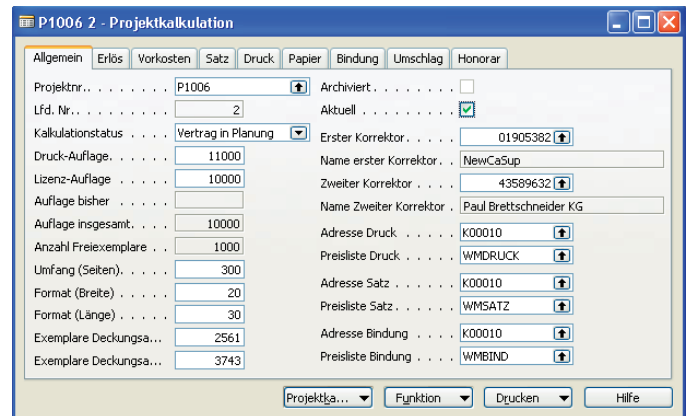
P1006 2 - Projektkalkulation

| Allgemein | Erlös | Vorkosten | Satz | Druck | Papier | Bindung | Umschlag | Honorar |
|---|---|---|---|---|---|---|---|---|

Projektnr. . . . . . . . . P1006
Lfd. Nr. . . . . . . . . . 2
Kalkulationsstatus . . . . Vertrag in Planung
Druck-Auflage. . . . . . 11000
Lizenz-Auflage . . . . . 10000
Auflage bisher
Auflage insgesamt. . . . 10000
Anzahl Freiexemplare . . . 1000
Umfang (Seiten). . . . . 300
Format (Breite) . . . . . 20
Format (Länge) . . . . . 30
Exemplare Deckungsa... 2561
Exemplare Deckungsa... 3743

Archiviert . . . . . . . .
Aktuell . . . . . . . . .
Erster Korrektor. . . . . 01905382
Name erster Korrektor. . NewCaSup
Zweiter Korrektor . . . . 43589632
Name Zweiter Korrektor . Paul Brettschneider KG
Adresse Druck . . . . . K00010
Preisliste Druck . . . . . WMDRUCK
Adresse Satz . . . . . . K00010
Preisliste Satz. . . . . . WMSATZ
Adresse Bindung . . . . K00010
Preisliste Bindung . . . . WMBIND

Projektka... | Funktion | Drucken | Hilfe